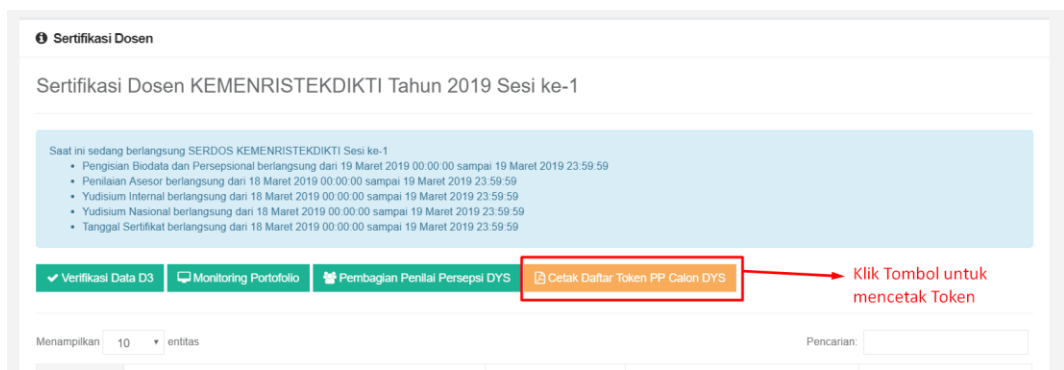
Sertifikasi Dosen

Sertifikasi Dosen KEMENRISTEKDIKTI Tahun 2019 Sesi ke-1

Saat ini sedang berlangsung SERDOS KEMENRISTEKDIKTI Sesi ke-1
- Pengisian Biodata dan Persepsional berlangsung dari 19 Maret 2019 00:00:00 sampai 19 Maret 2019 23:59:59
- Penilaian Asesor berlangsung dari 18 Maret 2019 00:00:00 sampai 19 Maret 2019 23:59:59
- Yudisium Internal berlangsung dari 18 Maret 2019 00:00:00 sampai 19 Maret 2019 23:59:59
- Yudisium Nasional berlangsung dari 18 Maret 2019 00:00:00 sampai 19 Maret 2019 23:59:59
- Tanggal Sertifikat berlangsung dari 18 Maret 2019 00:00:00 sampai 19 Maret 2019 23:59:59

Verifikasi Data D3 | Monitoring Portofolio | Pembagian Penilai Persepsi DYS | Cetak Daftar Token PP Calon DYS

Klik Tombol untuk mencetak Token

Menampilkan 10 entitas

Pencarian: